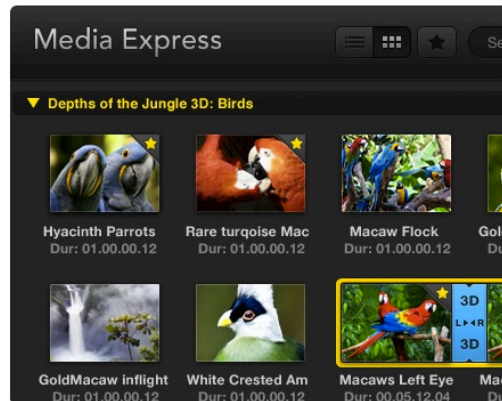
Media Express

Se

Depths of the Jungle 3D: Birds

Hyacinth Parrots
Dur: 01.00.00.12

Rare turqoise Mac
Dur: 01.00.00.12

Macaw Flock
Dur: 01.00.00.12

Gol
Dur

GoldMacaw inflight
Dur: 01.00.00.12

White Crested Am
Dur: 01.00.00.12

3D
L◂▸R
3D

Macaws Left Eye
Dur: 00.05.12.04

Ma
Du